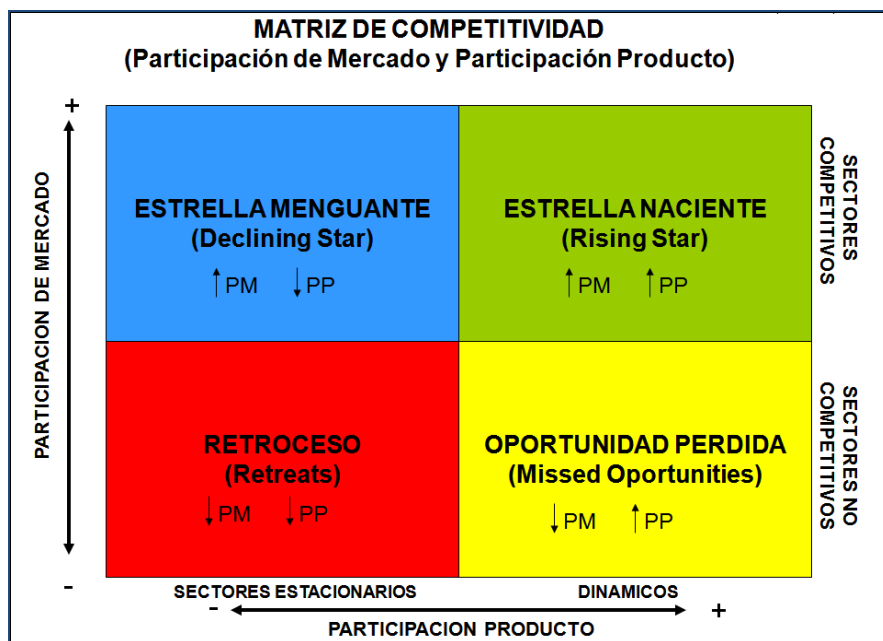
MATRIZ DE COMPETITIVIDAD
(Participación de Mercado y Participación Producto)

+

PARTICIPACION DE MERCADO

ESTRELLA MENGUANTE
(Declining Star)
↑PM ↓PP

ESTRELLA NACIENTE
(Rising Star)
↑PM ↑PP

SECTORES COMPETITIVOS

RETROCESO
(Retreats)
↓PM ↓PP

OPORTUNIDAD PERDIDA
(Missed Oportunities)
↓PM ↑PP

SECTORES NO COMPETITIVOS

-

SECTORES ESTACIONARIOS

DINAMICOS

- +

PARTICIPACION PRODUCTO